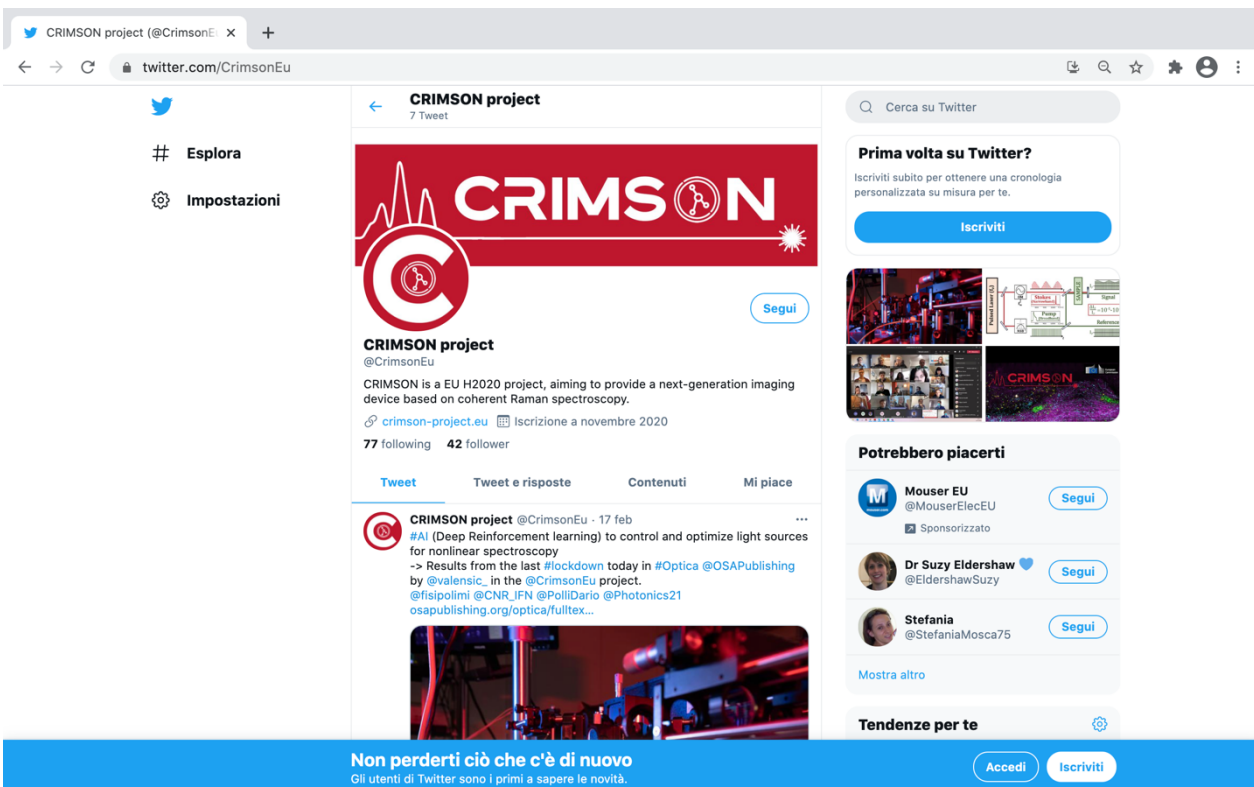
CRIMSON project (@CrimsonE ×
+
twitter.com/CrimsonEu

Esplora
Impostazioni

CRIMSON project
7 Tweet

CRIMSON

Segui

CRIMSON project
@CrimsonEu
CRIMSON is a EU H2020 project, aiming to provide a next-generation imaging device based on coherent Raman spectroscopy.
crimson-project.eu Iscrizione a novembre 2020
77 following 42 follower

Tweet | Tweet e risposte | Contenuti | Mi piace

CRIMSON project @CrimsonEu · 17 feb
#AI (Deep Reinforcement learning) to control and optimize light sources for nonlinear spectroscopy
-> Results from the last #lockdown today in #Optica @OSAPublishing by @valensic_ in the @CrimsonEu project.
@fisipolimi @CNR_IFN @PolliDario @Photonics21
osapublishing.org/optica/fulltex...

Cerca su Twitter

Prima volta su Twitter?
Iscriviti subito per ottenere una cronologia personalizzata su misura per te.
Iscriviti

Stokes
Pump
Signal
Reference
CRIMSON

Potrebbero piacerti
Mouser EU
@MouserElecEU
Sponsorizzato
Segui
Dr Suzy Eldershaw
@EldershawSuzy
Segui
Stefania
@StefaniaMosca75
Segui
Mostra altro

Tendenze per te

Non perderti ciò che c'è di nuovo
Gli utenti di Twitter sono i primi a sapere le novità.
Accedi
Iscriviti